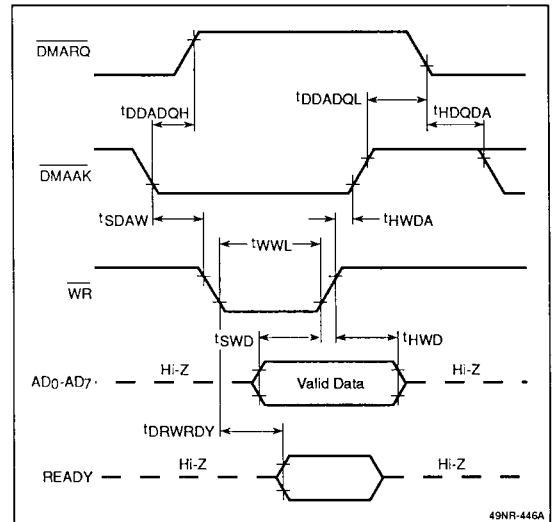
$\overline{DMARQ}$

$t_{DDADQH}$

$t_{DDADQL}$

$t_{HDQDA}$

$\overline{DMAAK}$

$t_{SDAW}$

$t_{HWDA}$

$t_{WWL}$

$\overline{WR}$

$t_{SWD}$

$t_{HWD}$

$AD_0$-$AD_7$

Hi-Z

Valid Data

Hi-Z

$t_{DRWRDY}$

READY

Hi-Z

Hi-Z

49NR-446A